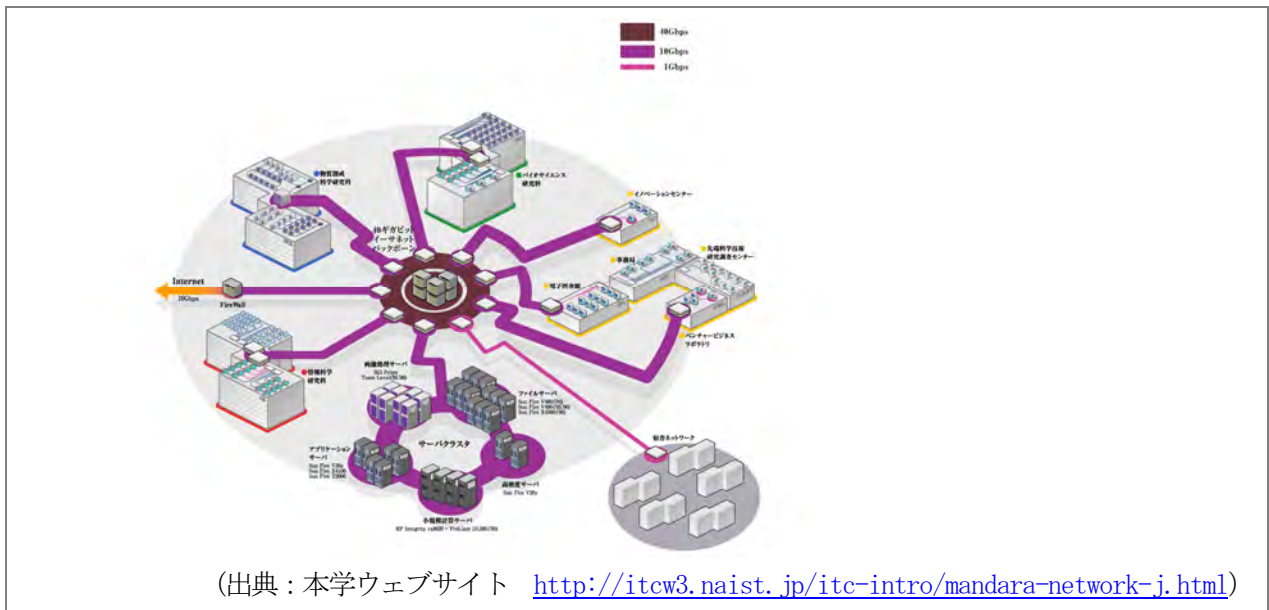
40Gbps
10Gbps
1Gbps

物質創成科学研究科

バイオサイエンス研究科

イノベーションセンター

10ギガビットイーサネットバックボーン

先端科学技術研究調査センター

事務局

電子図書館

Internet
10Gbps

FireWall

ベンチャービジネスラボラトリ

情報科学研究科

画像処理サーバ
SGI Prism
Tezro Level 2R,16

ファイルサーバ
Sun Fire V880/V890
Sun Fire V490/V490
Sun Fire X4000/X4500

サーバクラスタ

アプリケーションサーバ
Sun Fire V20z
Sun Fire X4100
Sun Fire X2000

高密度サーバ
Sun Fire V20z

小規模計算サーバ
HP Integrity rx4640 / ProLiant DL380 G4

教育ネットワーク

(出典:本学ウェブサイト http://itcw3.naist.jp/itc-intro/mandara-network-j.html)